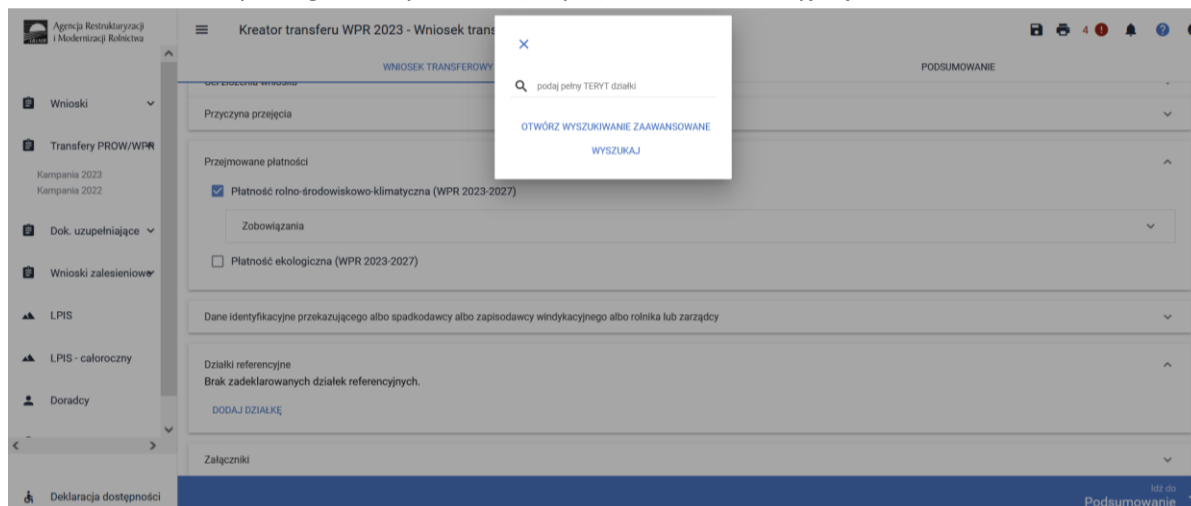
Agencja Restrukturyzacji i Modernizacji Rolnictwa

Wnioski

Transfery PROW/WPR

Kampania 2023
Kampania 2022

Dok. uzupełniające

Wnioski zalesieniowe

LPIS

LPIS - całoroczny

Doradcy

Deklaracja dostępności

Kreator transferu WPR 2023 - Wniosek trans

4

WNIOSEK TRANSFEROWY

PODSUMOWANIE

Przyczyna przejęcia

Przejmowane płatności

Płatność rolno-środowiskowo-klimatyczna (WPR 2023-2027)

Zobowiązania

Płatność ekologiczna (WPR 2023-2027)

Dane identyfikacyjne przekazującego albo spadkodawcy albo zapisodawcy windykacyjnego albo rolnika lub zarządcy

Działki referencyjne
Brak zadeklarowanych działek referencyjnych.

DODAJ DZIAŁKĘ

Załączniki

Idź do
Podsumowanie

×

podaj pełny TERYT działki

OTWÓRZ WYSZUKIWANIE ZAAWANSOWANE

WYSZUKAJ